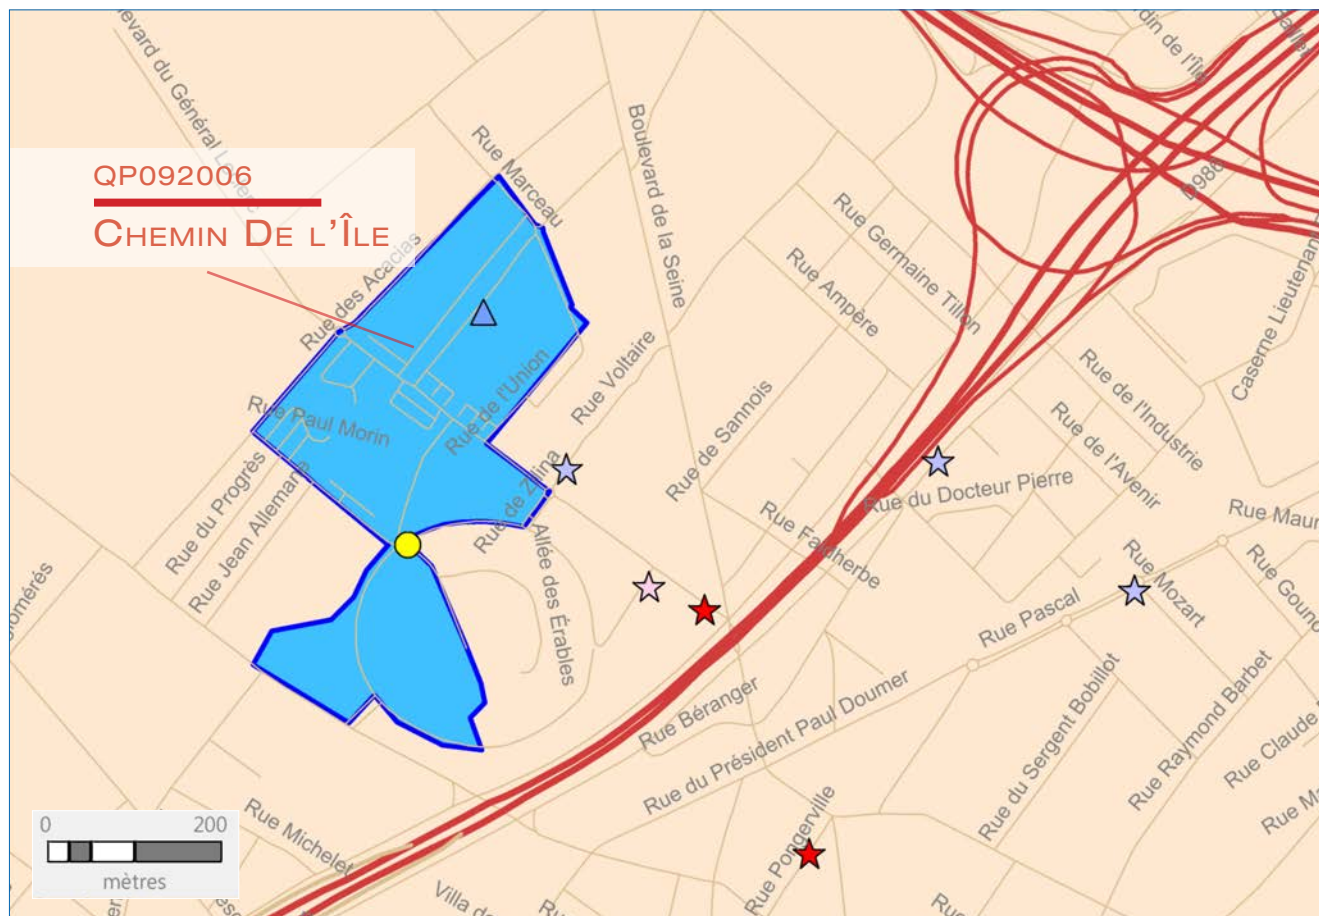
QP092006
Chemin De l'Île

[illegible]evard du Général L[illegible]
Rue Marceau
Boulevard de la Seine
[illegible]din de l'Île
D986
Rue Germaine Tillon
Rue Ampère
Caserne Lieutenan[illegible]
Rue des Acacias
Rue de l'Union
Rue Voltaire
Rue de Sannois
Rue de l'Industrie
Rue de l'Avenir
Rue Paul Morin
Rue du Progrès
Rue Jean Allemane
Rue de Zilina
Allée des Érables
Rue Faidherbe
Rue du Docteur Pierre
Rue Maur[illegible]
Rue Mozart
Rue Gound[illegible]
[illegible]omérés
Rue Pascal
Rue Béranger
Rue du Président Paul Doumer
Rue du Sergent Bobillot
Rue Raymond Barbet
Rue Claude
Rue M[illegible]
Rue Michelet
Villa d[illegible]
Rue Pongerville
Ru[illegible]
0
200
mètres